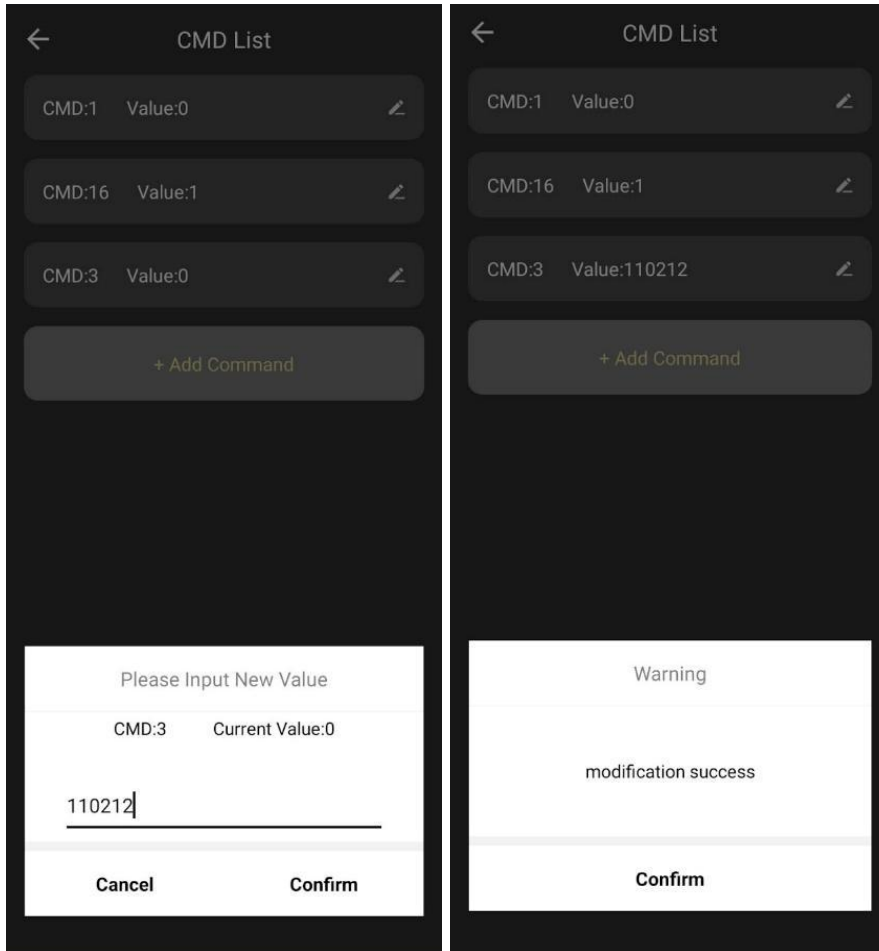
CMD List

CMD:1 Value:0

CMD:16 Value:1

CMD:3 Value:0

+ Add Command

Please Input New Value

CMD:3 Current Value:0

110212

Cancel Confirm

CMD List

CMD:1 Value:0

CMD:16 Value:1

CMD:3 Value:110212

+ Add Command

Warning

modification success

Confirm